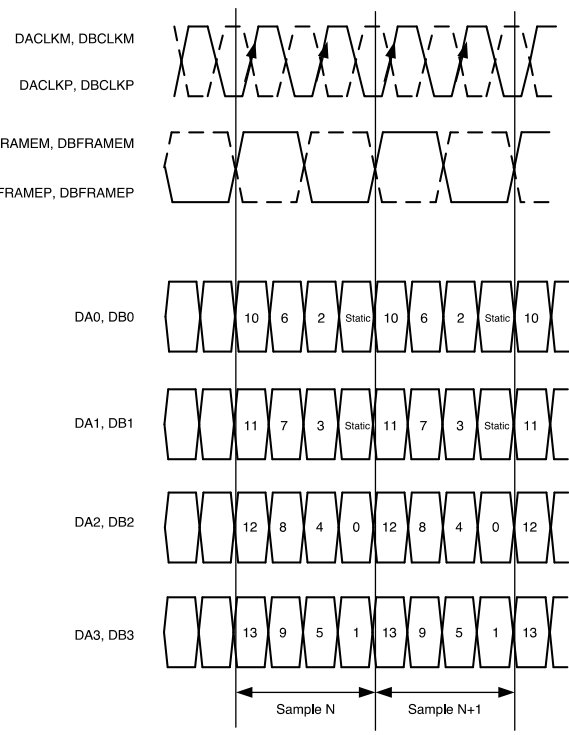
DACLKM, DBCLKM

DACLKP, DBCLKP

RAMEM, DBFRAMEM

FRAMEP, DBFRAMEP

DA0, DB0

10 6 2 Static 10 6 2 Static 10

DA1, DB1

11 7 3 Static 11 7 3 Static 11

DA2, DB2

12 8 4 0 12 8 4 0 12

DA3, DB3

13 9 5 1 13 9 5 1 13

Sample N

Sample N+1